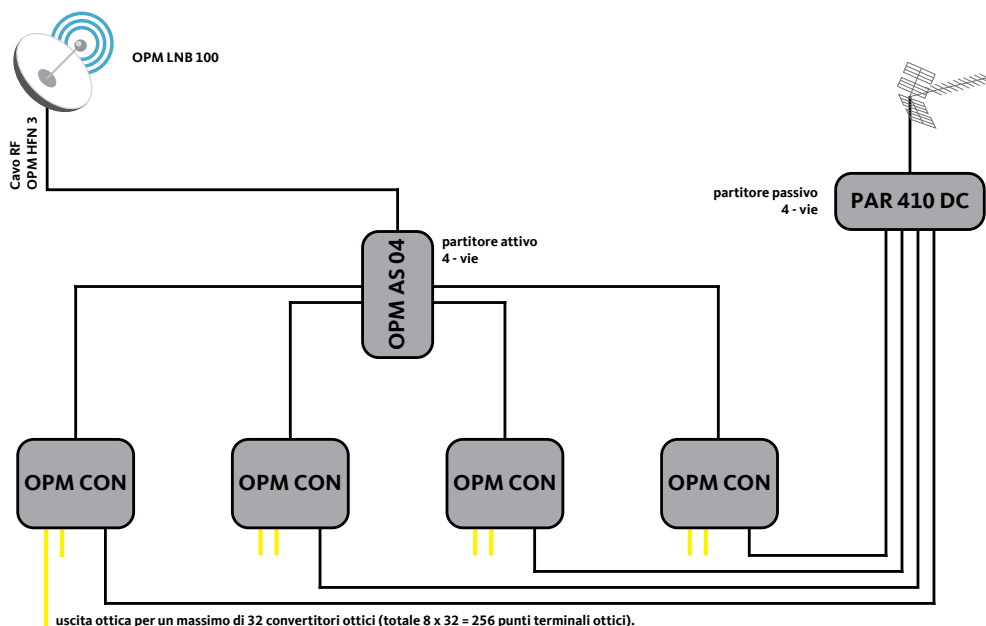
OPM LNB 100

Cavo RF
OPM HFN 3

partitore passivo
4 - vie

PAR 410 DC

OPM AS 04

partitore attivo
4 - vie

OPM CON

OPM CON

OPM CON

OPM CON

uscita ottica per un massimo di 32 convertitori ottici (totale 8 x 32 = 256 punti terminali ottici).